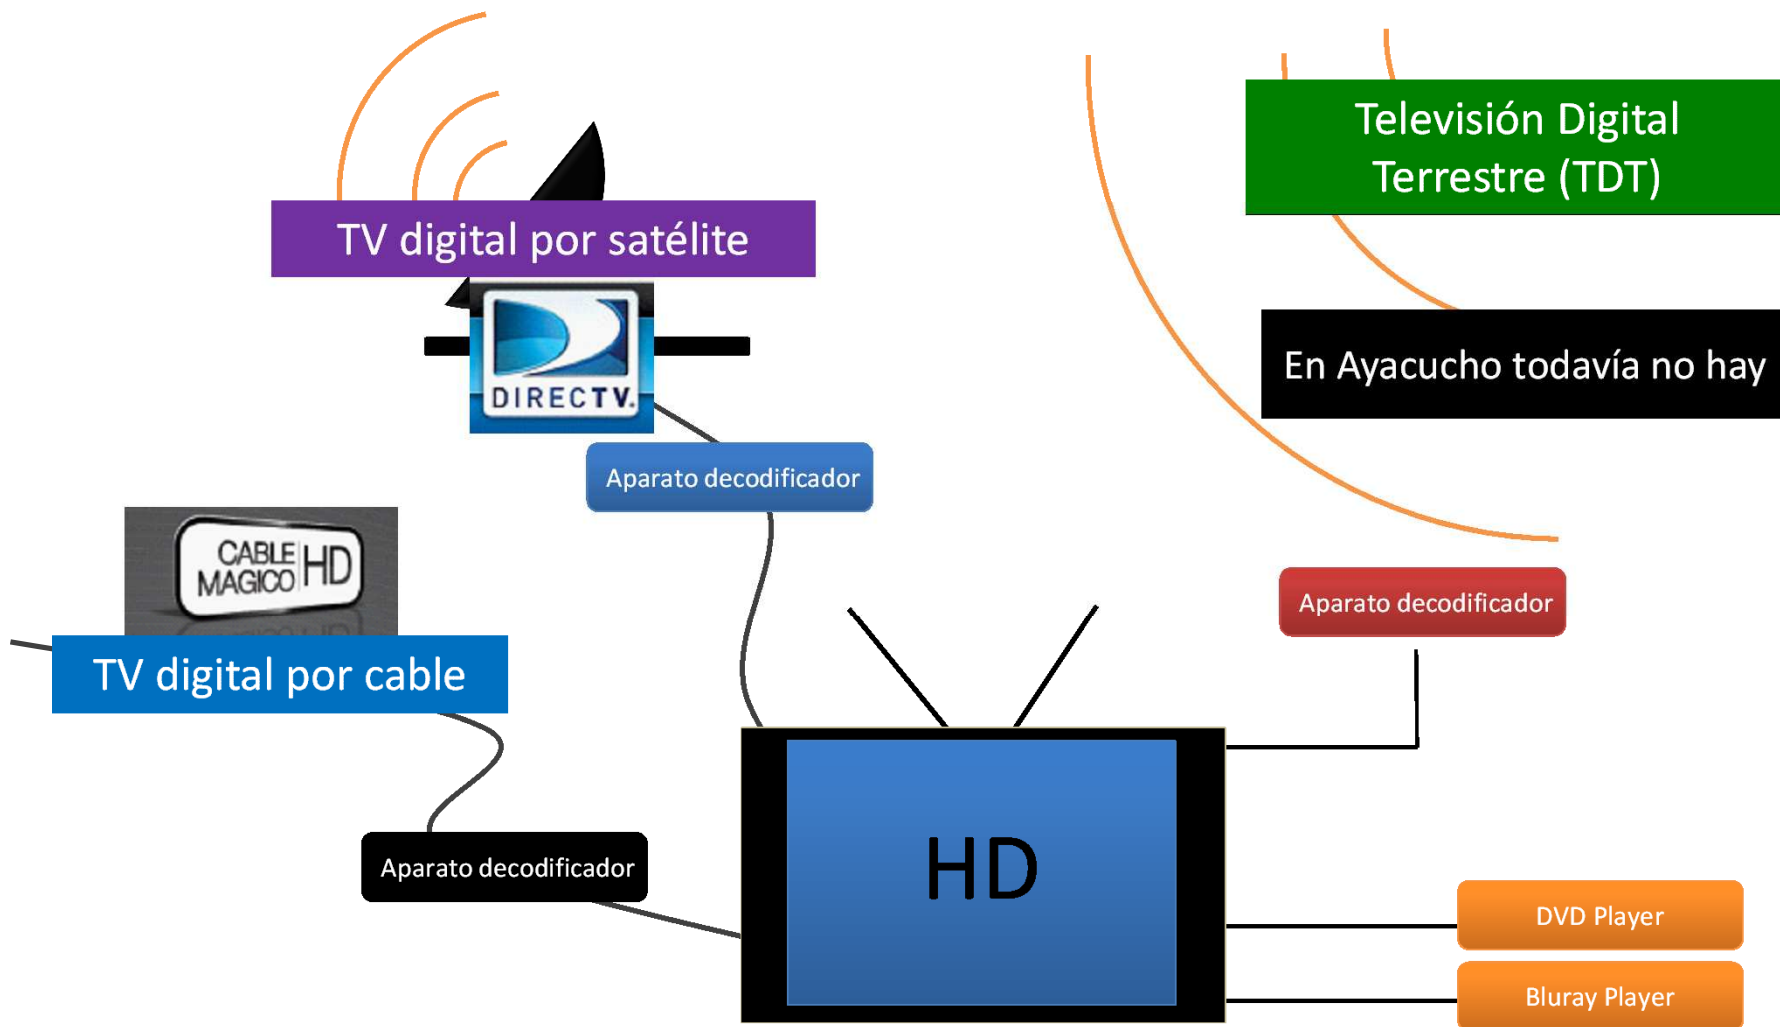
TV digital por satélite

DIRECTV.

Aparato decodificador

Televisión Digital Terrestre (TDT)

En Ayacucho todavía no hay

CABLE MAGICO HD

TV digital por cable

Aparato decodificador

Aparato decodificador

HD

DVD Player

Bluray Player